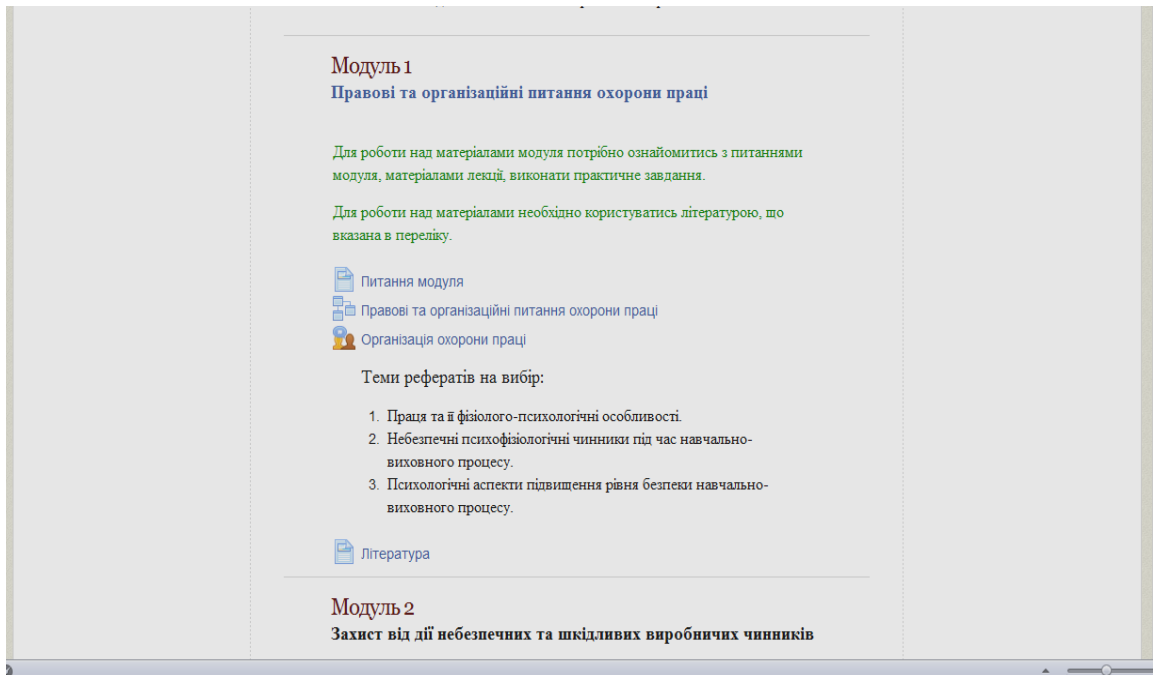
Модуль 1
Правові та організаційні питання охорони праці

Для роботи над матеріалами модуля потрібно ознайомитись з питаннями модуля, матеріалами лекції, виконати практичне завдання.

Для роботи над матеріалами необхідно користуватись літературою, що вказана в переліку.

Питання модуля
Правові та організаційні питання охорони праці
Організація охорони праці

Теми рефератів на вибір:

1. Праця та її фізіолого-психологічні особливості.
2. Небезпечні психофізіологічні чинники під час навчально-виховного процесу.
3. Психологічні аспекти підвищення рівня безпеки навчально-виховного процесу.

Література

Модуль 2
Захист від дії небезпечних та шкідливих виробничих чинників